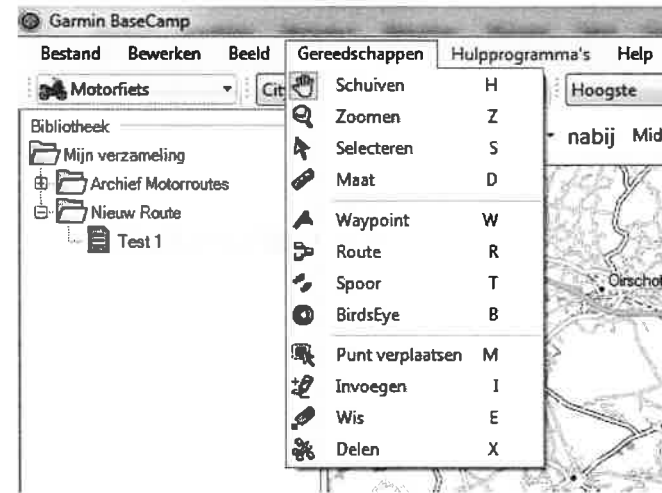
Garmin BaseCamp

Bestand Bewerken Beeld Gereedschappen Hulpprogramma's Help

Motorfiets Cit Hoogste

Bibliotheek

Mijn verzameling

Archief Motorroutes

Nieuw Route

Test 1

Schuiven H
Zoomen Z
Selecteren S
Maat D
Waypoint W
Route R
Spoor T
BirdsEye B
Punt verplaatsen M
Invoegen I
Wis E
Delen X

nabij Mid

Oirschot